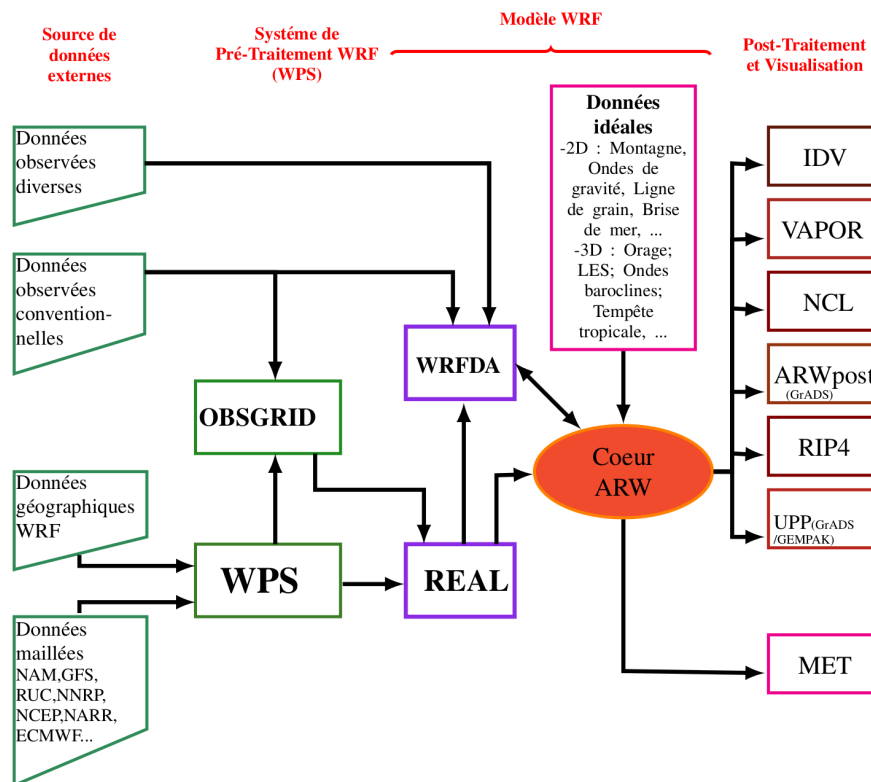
Source de données externes

Systéme de Pré-Traitement WRF (WPS)

Modèle WRF

Post-Traitement et Visualisation

Données observées diverses

Données observées conventionnelles

Données géographiques WRF

Données maillées NAM,GFS, RUC,NNRP, NCEP,NARR, ECMWF...

OBSGRID

WPS

WRFDA

REAL

Données idéales
-2D : Montagne, Ondes de gravité, Ligne de grain, Brise de mer, ...
-3D : Orage; LES; Ondes baroclines; Tempête tropicale, ...

Coeur ARW

IDV

VAPOR

NCL

ARWpost (GrADS)

RIP4

UPP(GrADS /GEMPAK)

MET